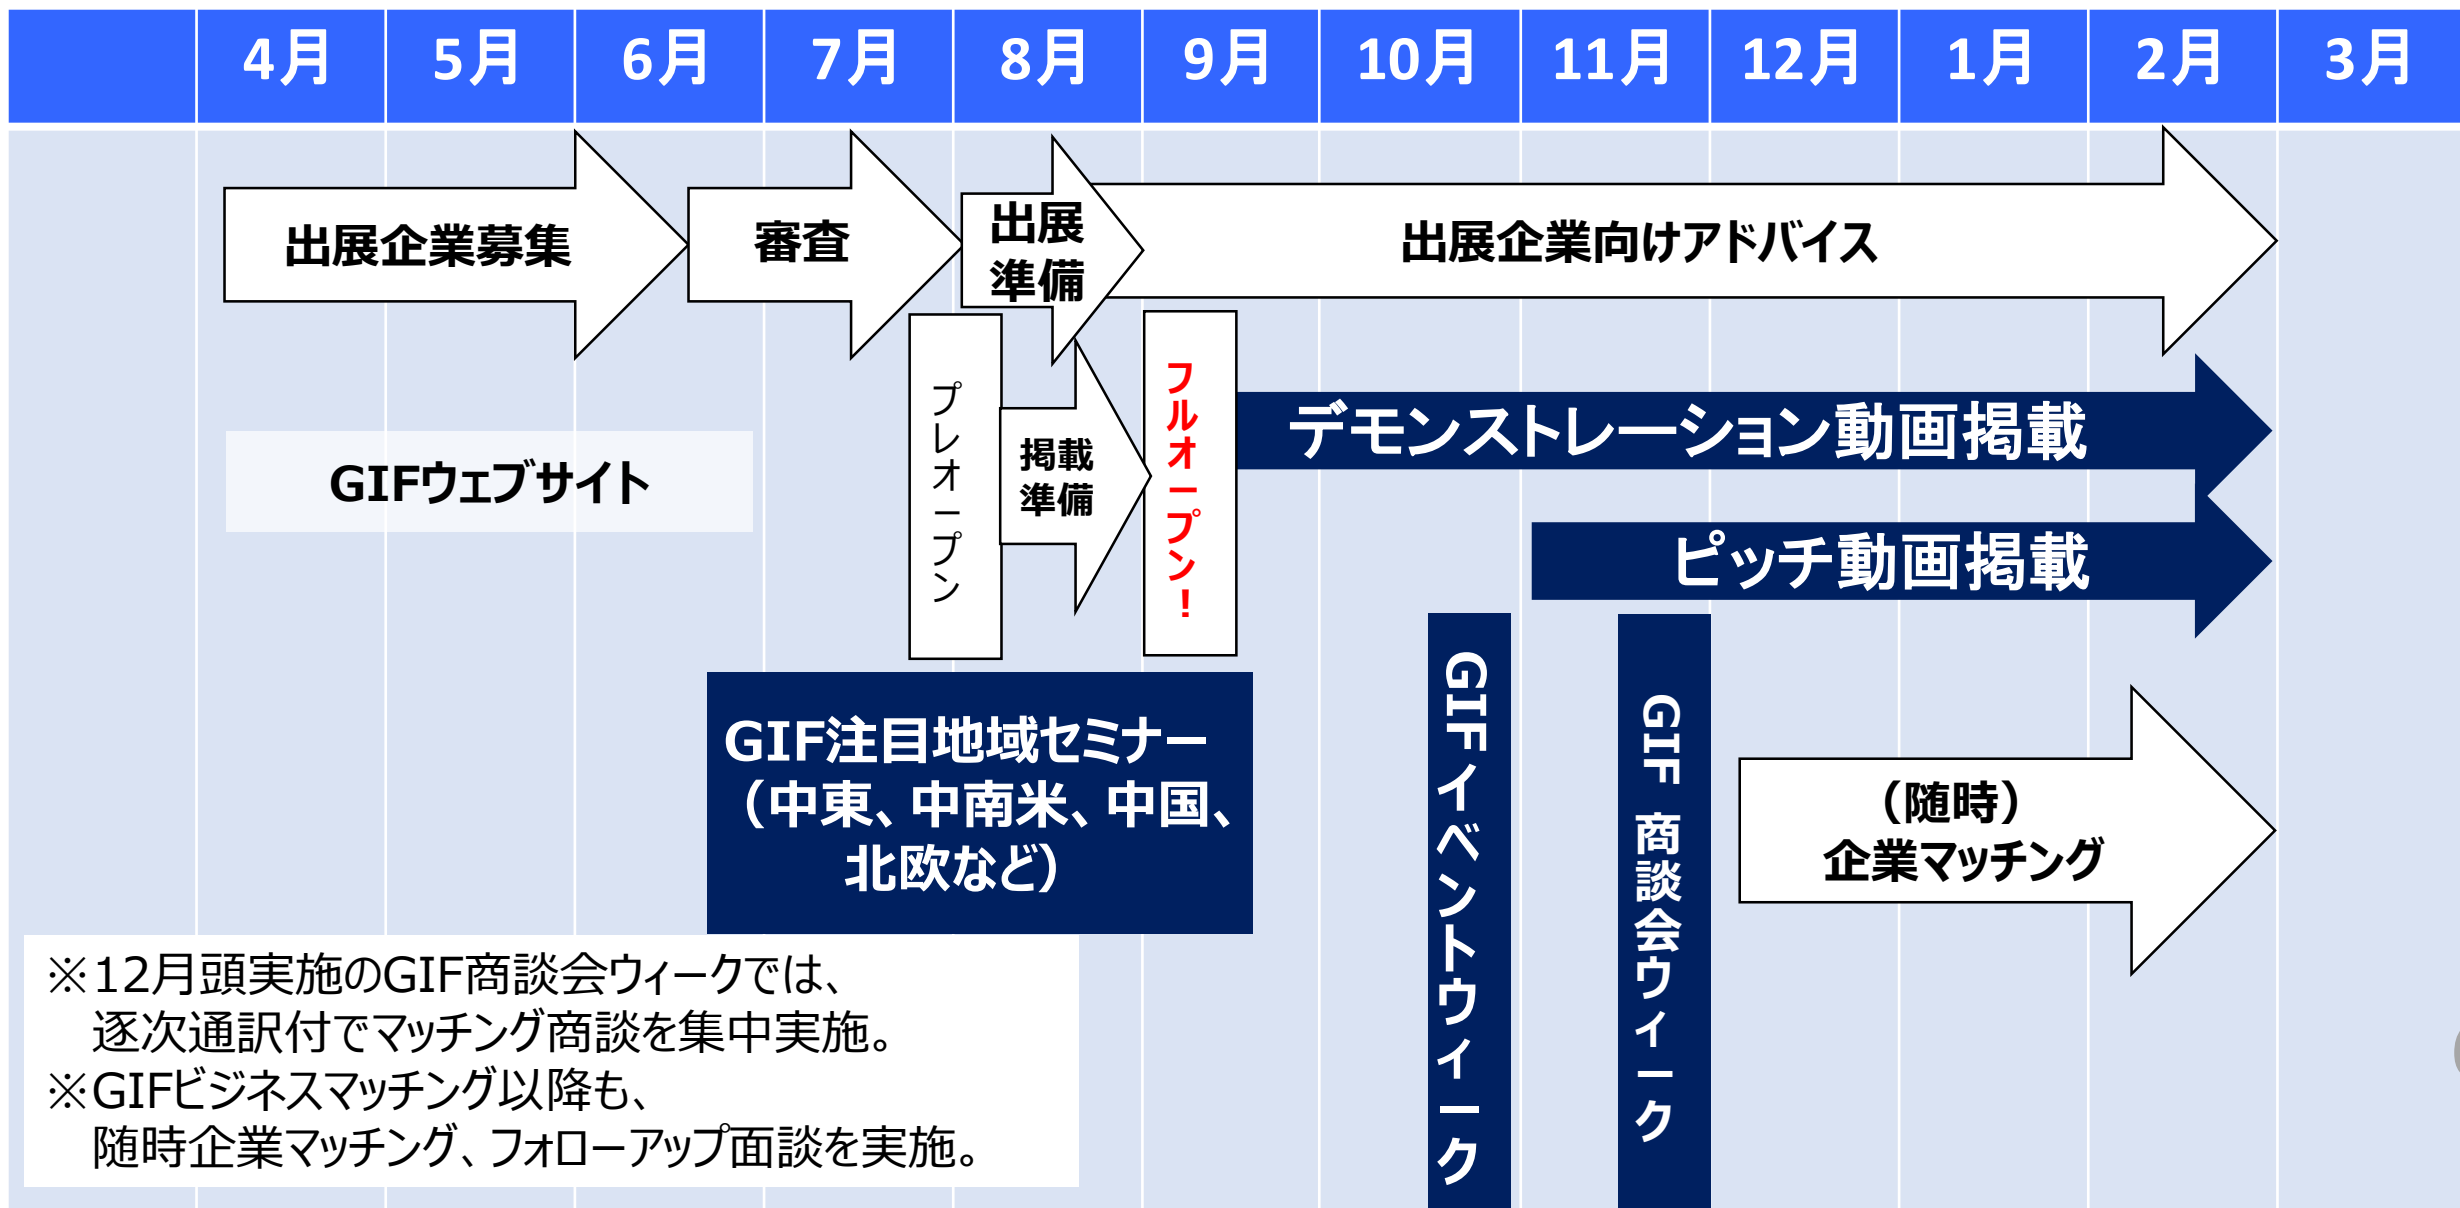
| | 4月 | 5月 | 6月 | 7月 | 8月 | 9月 | 10月 | 11月 | 12月 | 1月 | 2月 | 3月 |
|---|---|---|---|---|---|---|---|---|---|---|---|---|

出展企業募集

審査

出展準備

出展企業向けアドバイス

プレオープン

掲載準備

フルオープン！

デモンストレーション動画掲載

GIFウェブサイト

ピッチ動画掲載

GIF注目地域セミナー（中東、中南米、中国、北欧など）

GIFイベントウィーク

GIF商談会ウィーク

（随時）企業マッチング

※12月頭実施のGIF商談会ウィークでは、逐次通訳付でマッチング商談を集中実施。
※GIFビジネスマッチング以降も、随時企業マッチング、フォローアップ面談を実施。